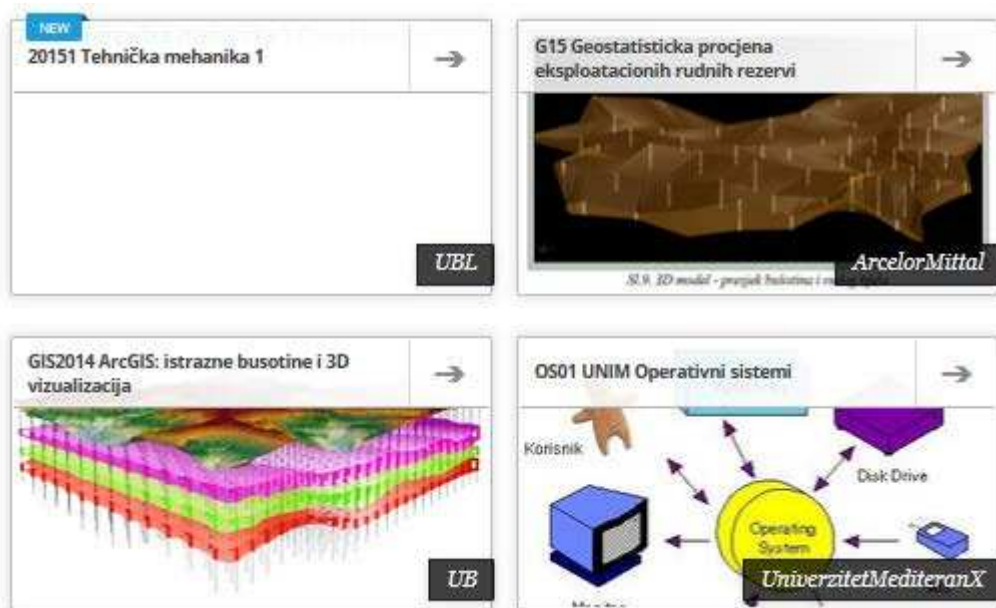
NEW

20151 Tehnička mehanika 1

UBL

G15 Geostatisticka procjena eksploatacionih rudnih rezervi

ArcelorMittal

Sl.9. 3D model - presjek bušotina i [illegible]

GIS2014 ArcGIS: istrazne busotine i 3D vizualizacija

UB

OS01 UNIM Operativni sistemi

Korisnik

Disk Drive

Operating System

UniverzitetMediteranX

Monitor